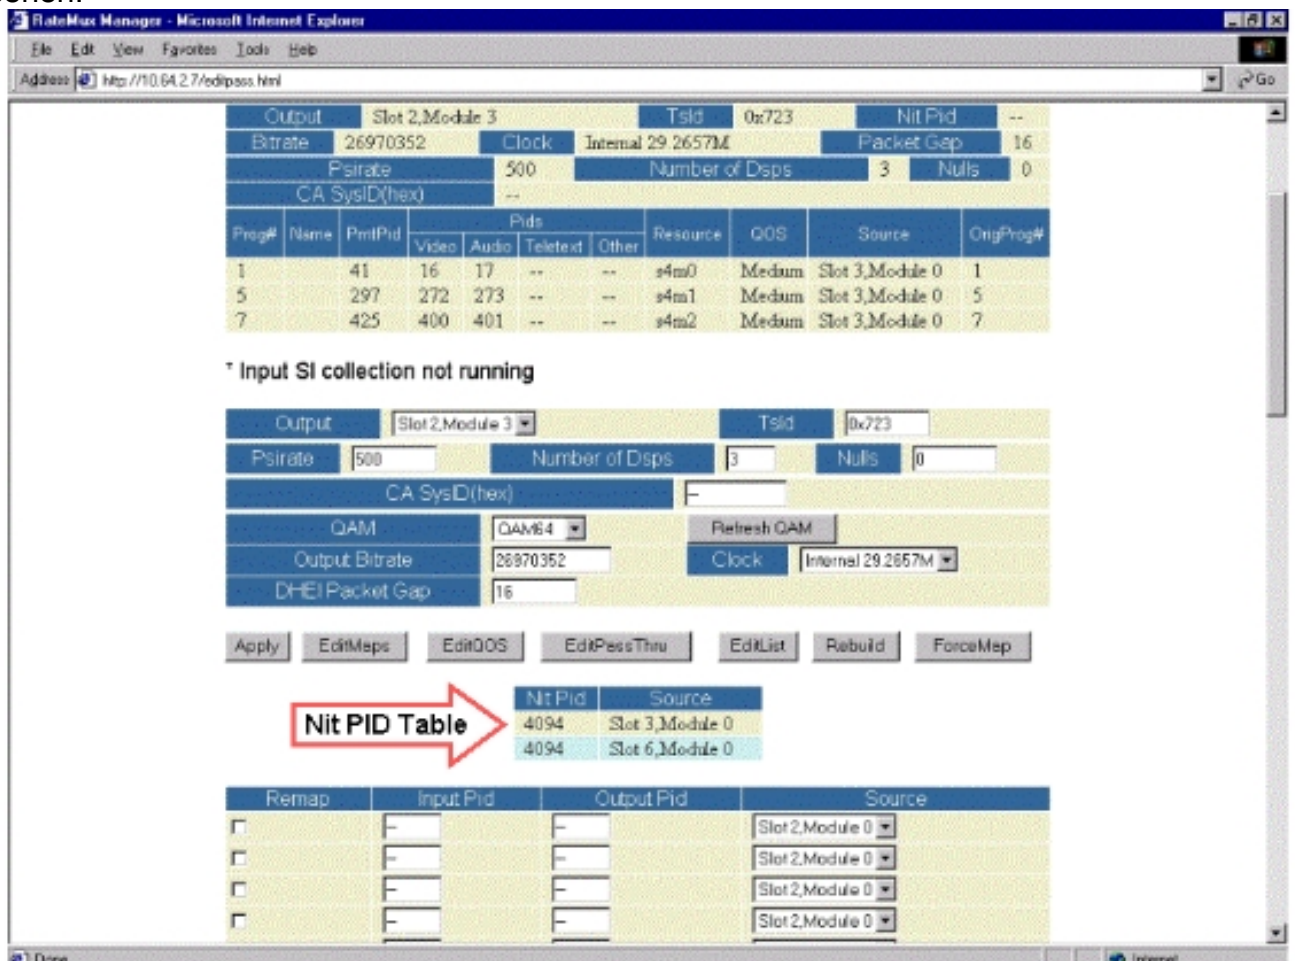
RateMux Manager - Microsoft Internet Explorer

File Edit View Favorites Tools Help

Address http://10.64.2.7/editpass.html Go

| Output | Slot 2,Module 3 | Tsid | 0x723 | Nit Pid | -- |
|---|---|---|---|---|---|
| Bitrate | 26970352 | Clock | Internal 29.2657M | Packet Gap | 16 |
| Psirate | 500 | Number of Dsps | 3 | Nulls | 0 |
| CA SysID(hex) | -- | | | | |

| Prog# | Name | PmtPid | Pids Video | Pids Audio | Pids Teletext | Pids Other | Resource | QOS | Source | OrigProg# |
|---|---|---|---|---|---|---|---|---|---|---|
| 1 | | 41 | 16 | 17 | -- | -- | s4m0 | Medium | Slot 3,Module 0 | 1 |
| 5 | | 297 | 272 | 273 | -- | -- | s4m1 | Medium | Slot 3,Module 0 | 5 |
| 7 | | 425 | 400 | 401 | -- | -- | s4m2 | Medium | Slot 3,Module 0 | 7 |

* Input SI collection not running

| Output | Slot 2,Module 3 | Tsid | 0x723 |
|---|---|---|---|
| Psirate | 500 | Number of Dsps | 3 | Nulls | 0 |
| CA SysID(hex) | -- | | |
| QAM | QAM64 | Refresh QAM | |
| Output Bitrate | 26970352 | Clock | Internal 29.2657M |
| DHEI Packet Gap | 16 | | |

Apply EditMaps EditQOS EditPassThru EditList Rebuild ForceMap

Nit PID Table

| Nit Pid | Source |
|---|---|
| 4094 | Slot 3,Module 0 |
| 4094 | Slot 6,Module 0 |

| Remap | Input Pid | Output Pid | Source |
|---|---|---|---|
| | -- | -- | Slot 2,Module 0 |
| | -- | -- | Slot 2,Module 0 |
| | -- | -- | Slot 2,Module 0 |
| | -- | -- | Slot 2,Module 0 |

Done Internet